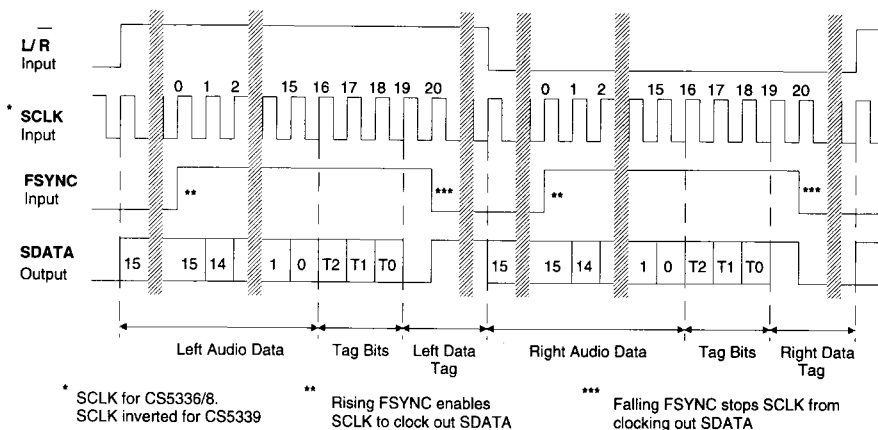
L/$\overline{R}$
Input

* SCLK
Input

0 1 2 15 16 17 18 19 20

0 1 2 15 16 17 18 19 20

FSYNC
Input

** *** ** ***

SDATA
Output

15 15 14 1 0 T2 T1 T0 15 15 14 1 0 T2 T1 T0

Left Audio Data
Tag Bits
Left Data Tag
Right Audio Data
Tag Bits
Right Data Tag

* SCLK for CS5336/8.
SCLK inverted for CS5339

** Rising FSYNC enables SCLK to clock out SDATA

*** Falling FSYNC stops SCLK from clocking out SDATA